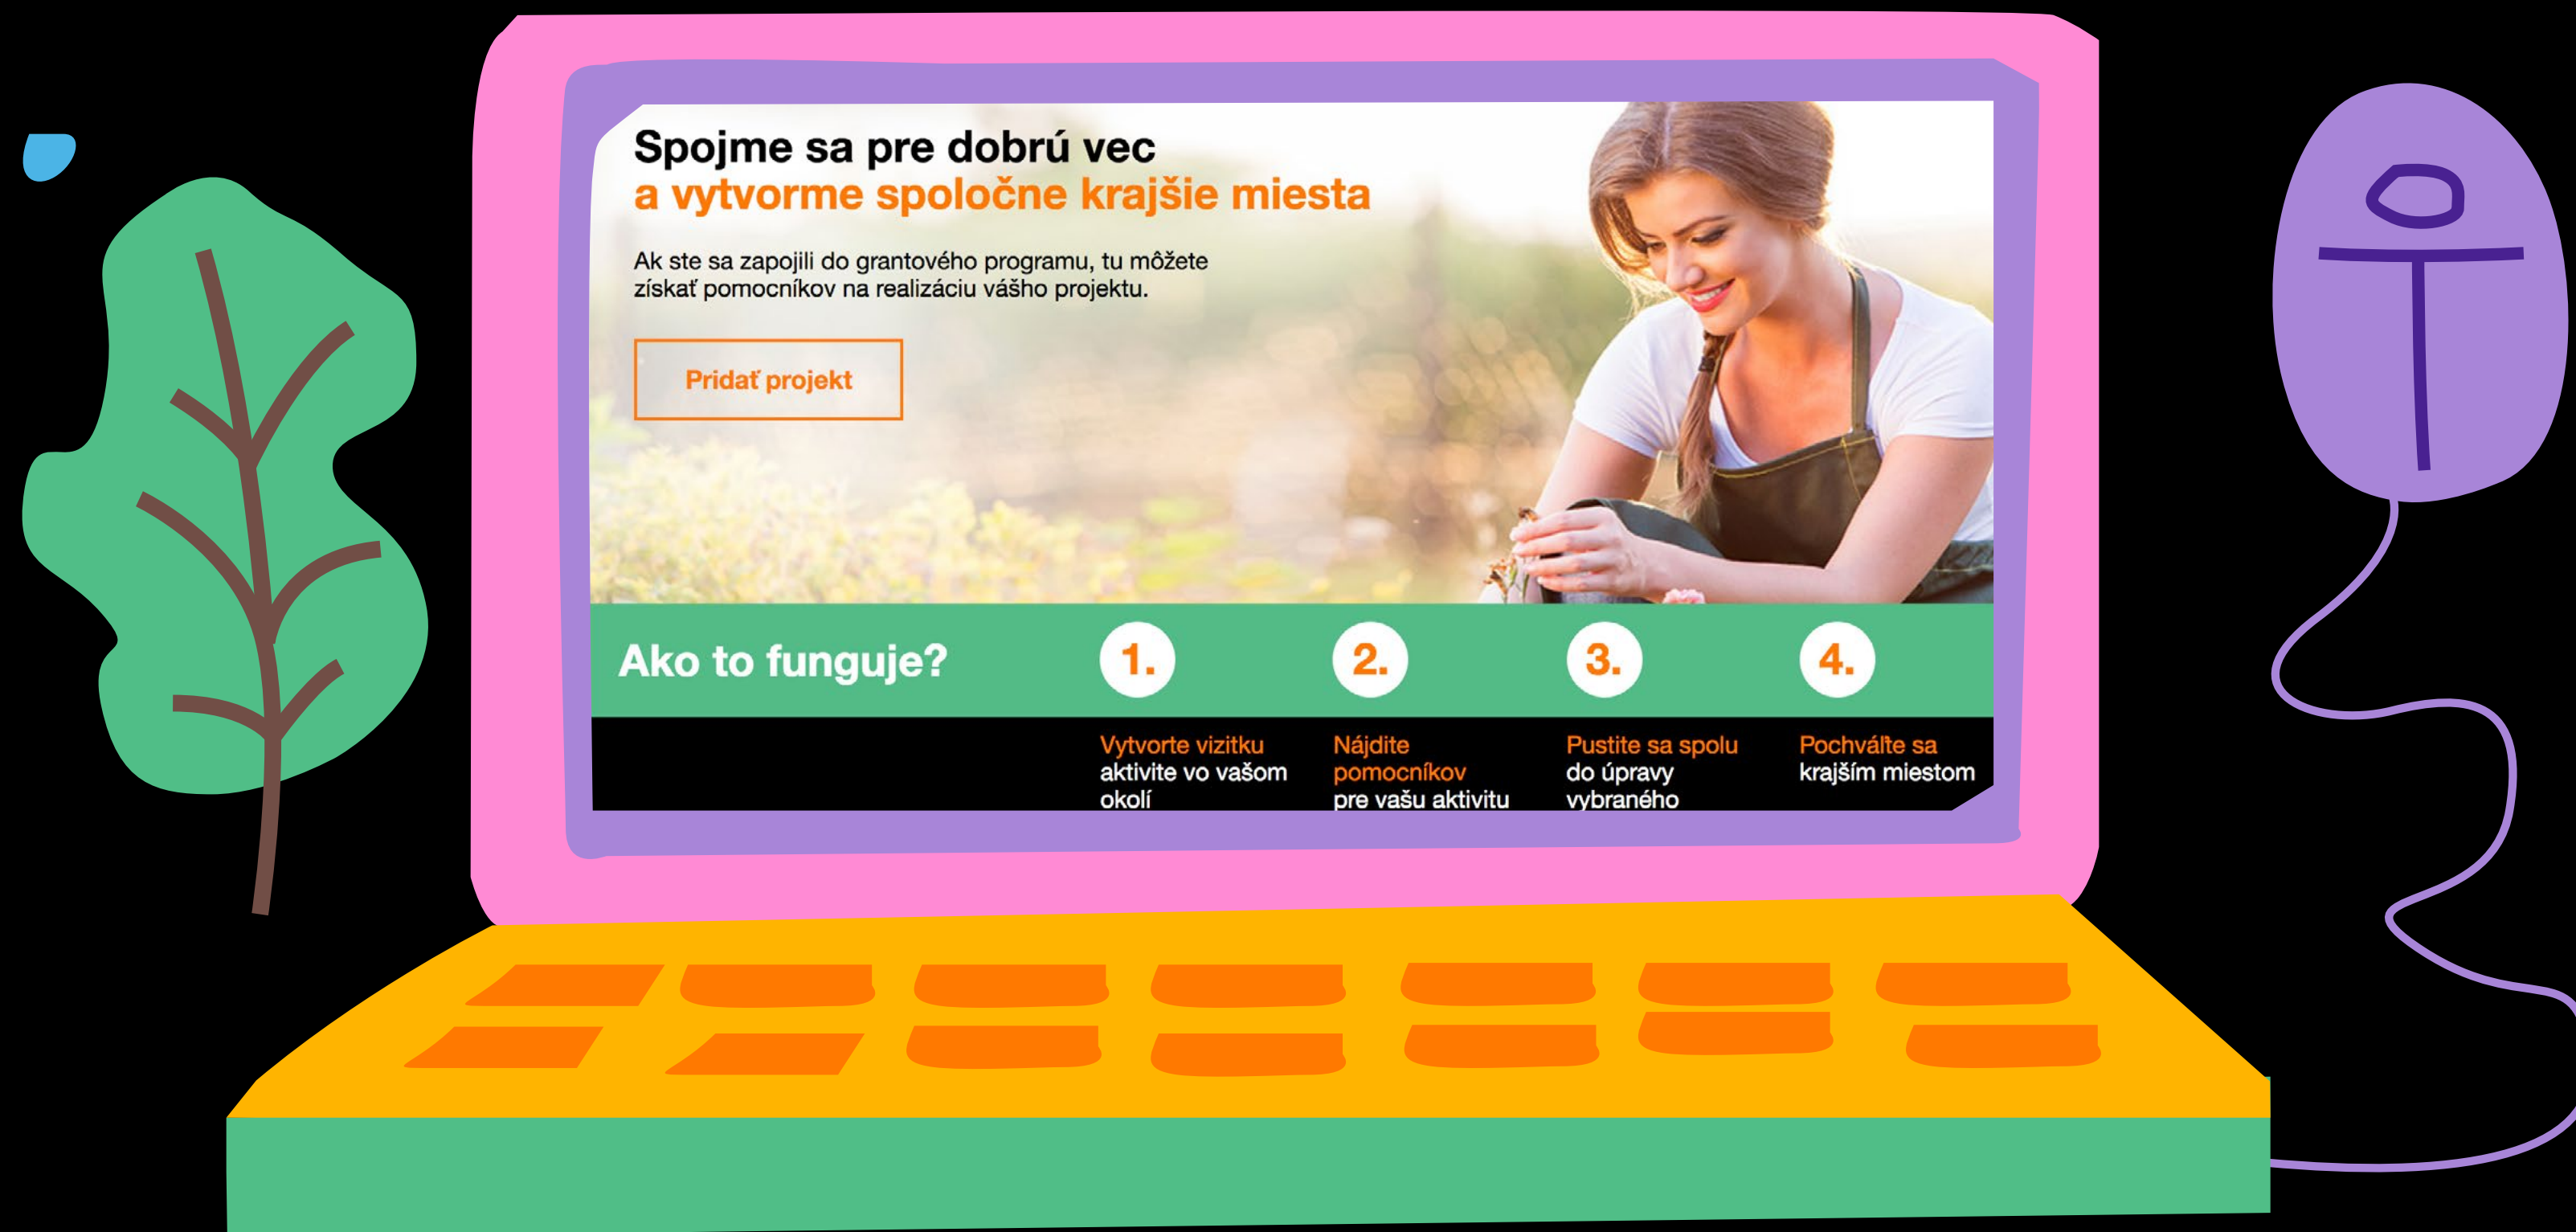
Spojme sa pre dobrú vec
a vytvorme spoločne krajšie miesta

Ak ste sa zapojili do grantového programu, tu môžete získať pomocníkov na realizáciu vášho projektu.

Pridať projekt

Ako to funguje?

1.
Vytvorte vizitku aktivite vo vašom okolí

2.
Nájdite pomocníkov pre vašu aktivitu

3.
Pustite sa spolu do úpravy vybraného

4.
Pochváľte sa krajším miestom